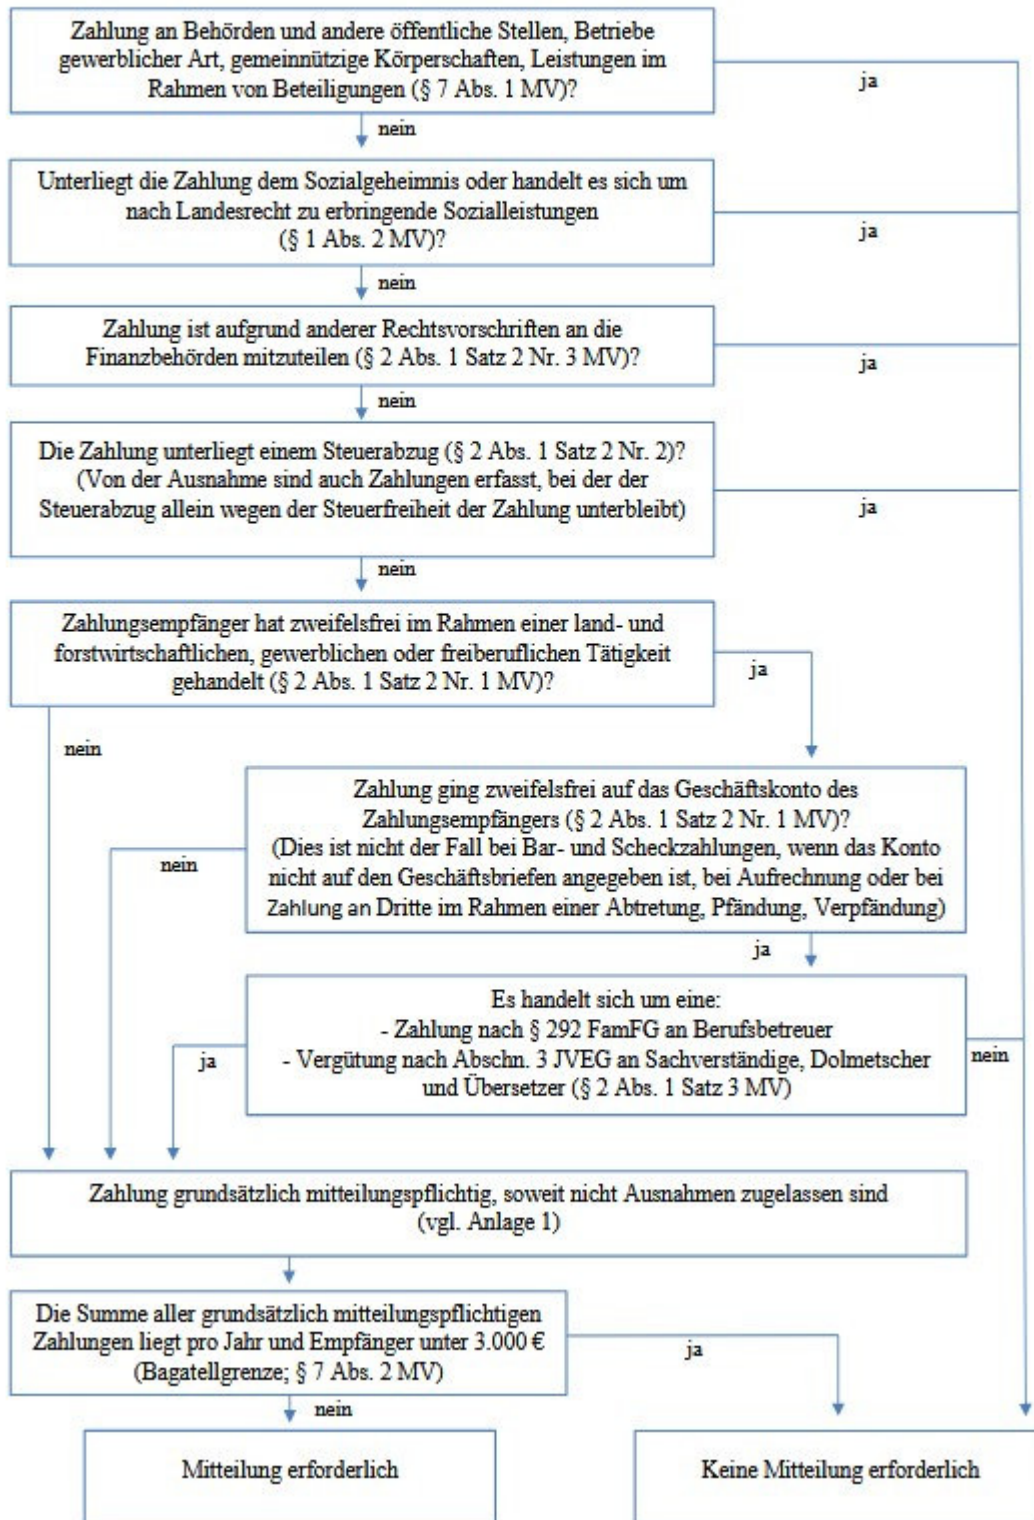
Zahlung an Behörden und andere öffentliche Stellen, Betriebe gewerblicher Art, gemeinnützige Körperschaften, Leistungen im Rahmen von Beteiligungen (§ 7 Abs. 1 MV)?

ja

nein

Unterliegt die Zahlung dem Sozialgeheimnis oder handelt es sich um nach Landesrecht zu erbringende Sozialleistungen (§ 1 Abs. 2 MV)?

ja

nein

Zahlung ist aufgrund anderer Rechtsvorschriften an die Finanzbehörden mitzuteilen (§ 2 Abs. 1 Satz 2 Nr. 3 MV)?

ja

nein

Die Zahlung unterliegt einem Steuerabzug (§ 2 Abs. 1 Satz 2 Nr. 2)? (Von der Ausnahme sind auch Zahlungen erfasst, bei der der Steuerabzug allein wegen der Steuerfreiheit der Zahlung unterbleibt)

ja

nein

Zahlungsempfänger hat zweifelsfrei im Rahmen einer land- und forstwirtschaftlichen, gewerblichen oder freiberuflichen Tätigkeit gehandelt (§ 2 Abs. 1 Satz 2 Nr. 1 MV)?

ja

nein

Zahlung ging zweifelsfrei auf das Geschäftskonto des Zahlungsempfängers (§ 2 Abs. 1 Satz 2 Nr. 1 MV)? (Dies ist nicht der Fall bei Bar- und Scheckzahlungen, wenn das Konto nicht auf den Geschäftsbriefen angegeben ist, bei Aufrechnung oder bei Zahlung an Dritte im Rahmen einer Abtretung, Pfändung, Verpfändung)

nein

ja

Es handelt sich um eine:
- Zahlung nach § 292 FamFG an Berufsbetreuer
- Vergütung nach Abschn. 3 JVEG an Sachverständige, Dolmetscher und Übersetzer (§ 2 Abs. 1 Satz 3 MV)

ja

nein

Zahlung grundsätzlich mitteilungspflichtig, soweit nicht Ausnahmen zugelassen sind (vgl. Anlage 1)

Die Summe aller grundsätzlich mitteilungspflichtigen Zahlungen liegt pro Jahr und Empfänger unter 3.000 € (Bagatellgrenze; § 7 Abs. 2 MV)

ja

nein

Mitteilung erforderlich

Keine Mitteilung erforderlich